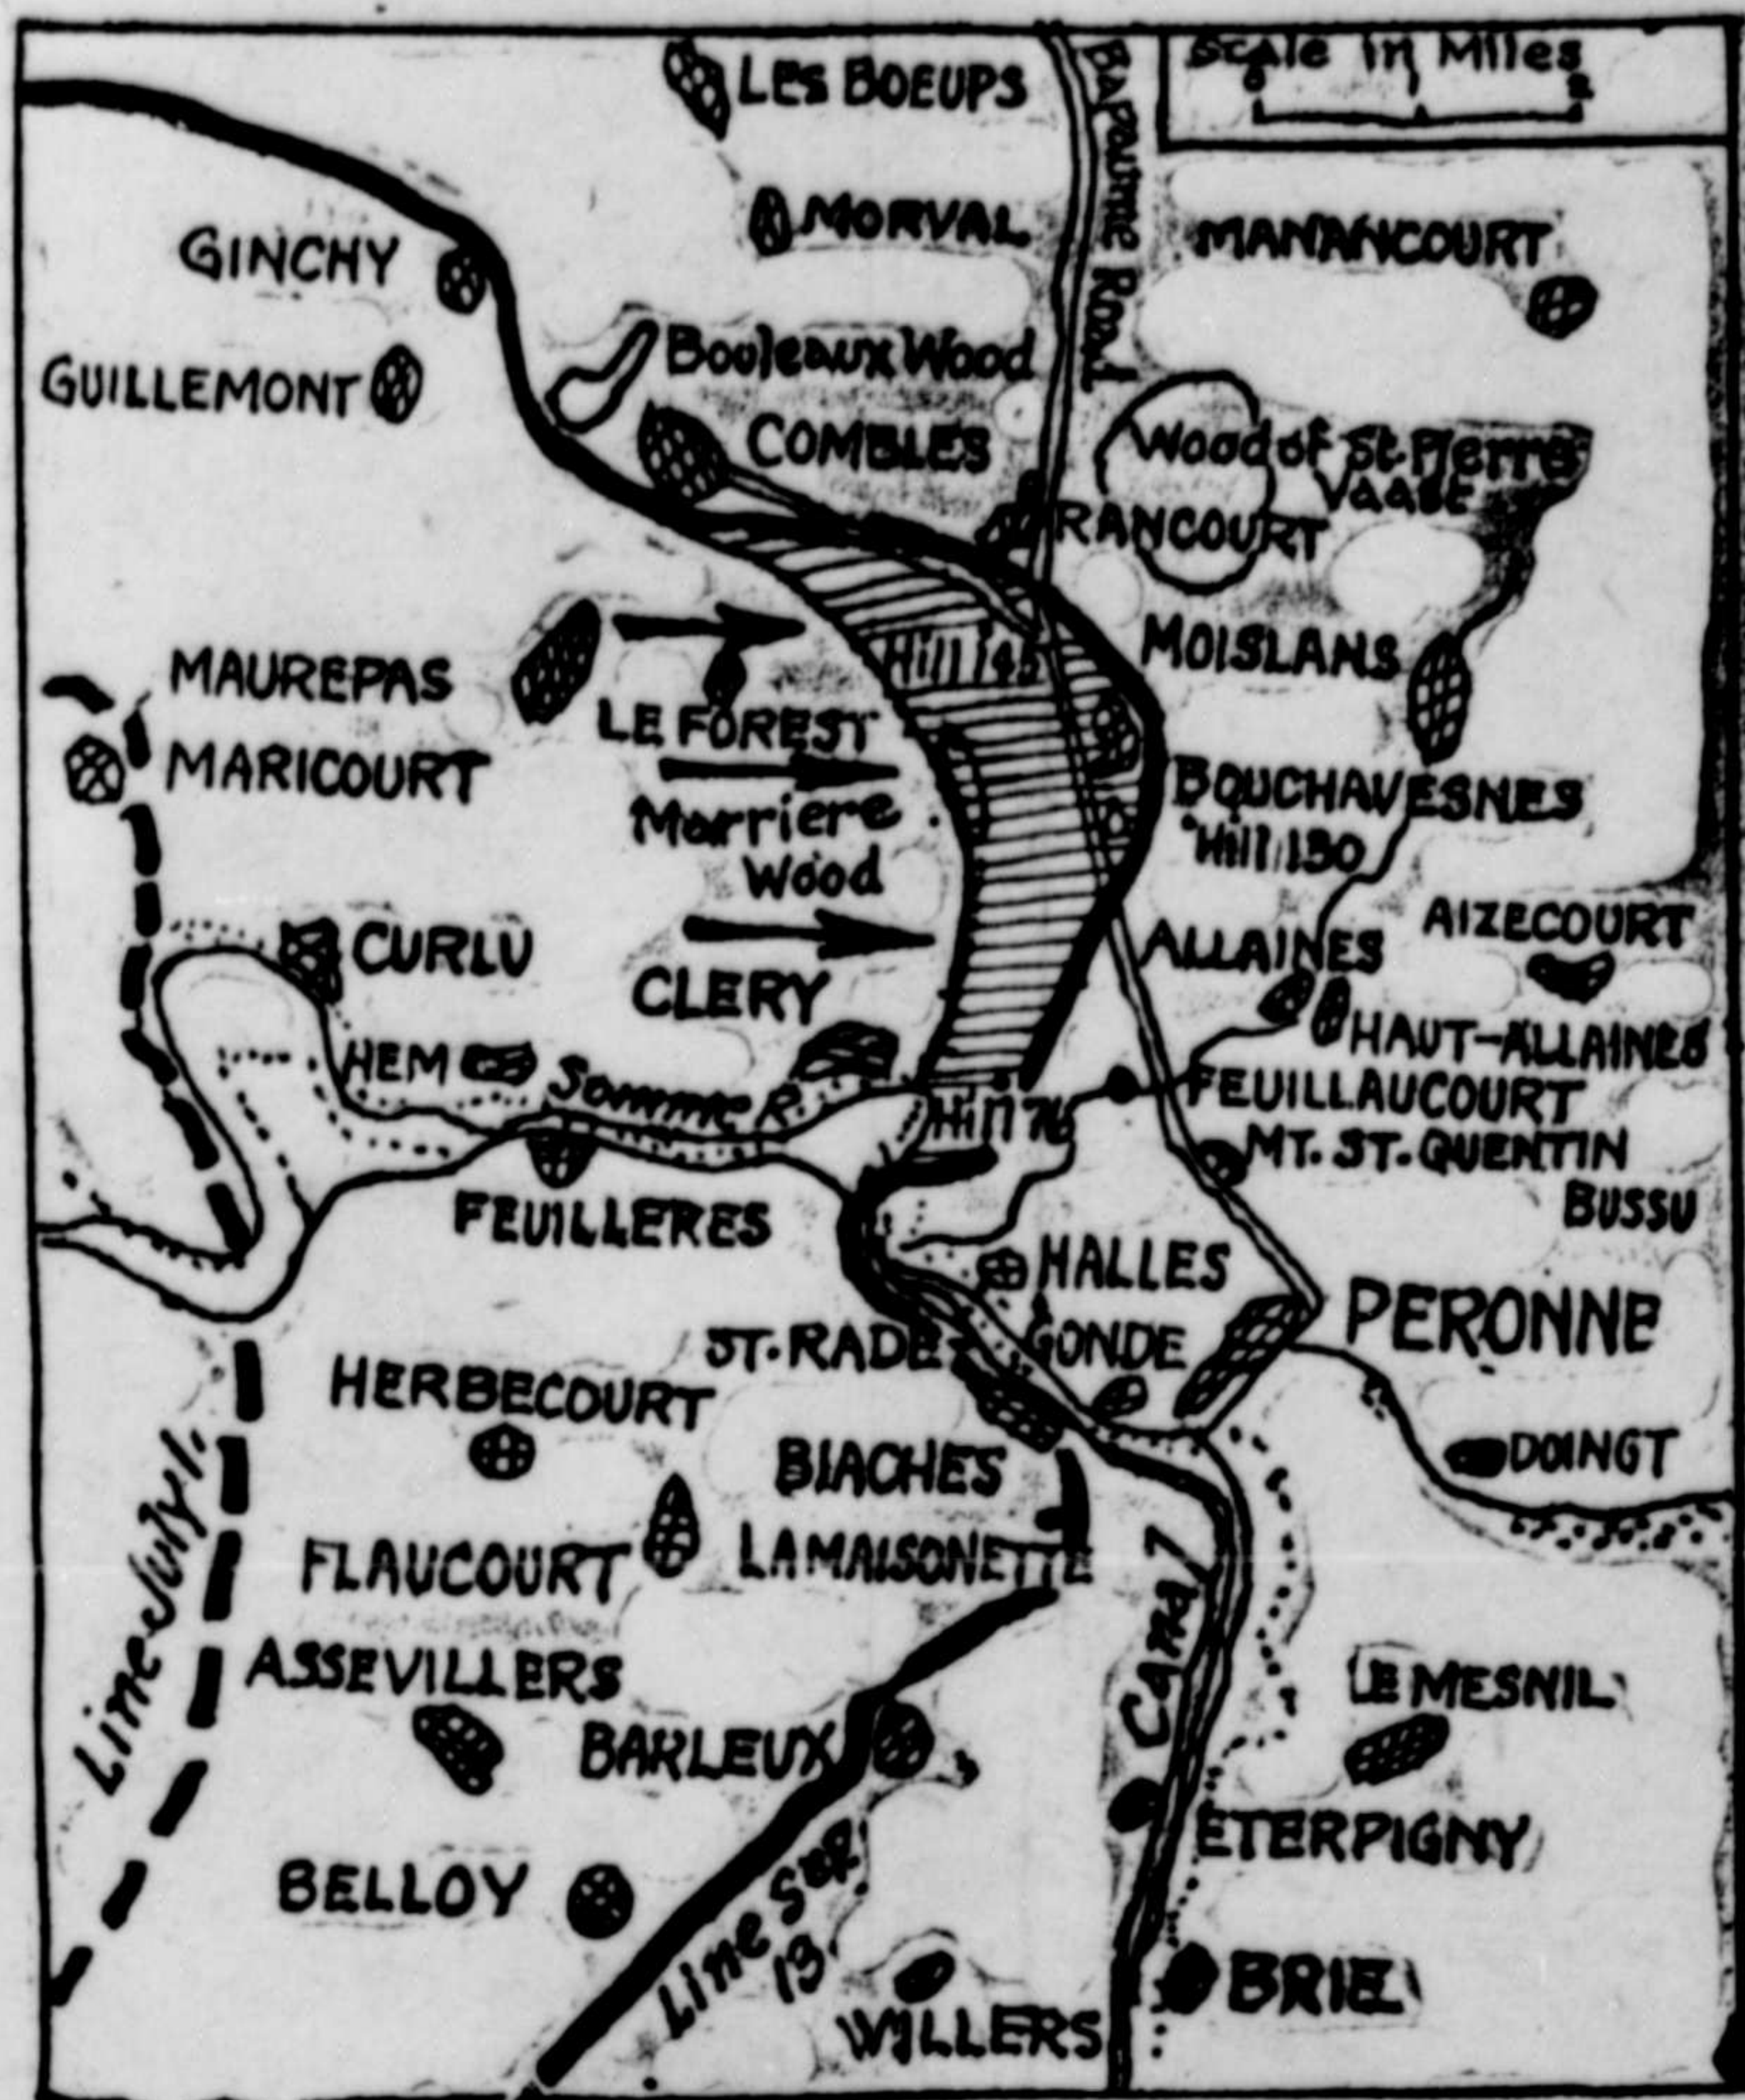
LES BOEUPS

Bapaume Road

Scale in Miles
0 2

MORVAL

MANANCOURT

GINCHY

GUILLEMONT

Bouleaux Wood

COMBLES

Wood of St. Pierre Vaast

RANCOURT

MAUREPAS

Hill 145

MOISLANS

LE FOREST

MARICOURT

BOUCHAVESNES

Marriere Wood

Hill 130

AIZECOURT

CURLU

ALLAINES

CLERY

HAUT-ALLAINES

HEM

Somme R.

Hill 76

FEUILLAUCOURT

MT. ST. QUENTIN

FEUILLERES

BUSSU

HALLES

PERONNE

ST. RADEGONDE

HERBECOURT

DOINGT

BIACHES

Line July 1.

FLAUCOURT

LAMAISONETTE

ASSEVILLERS

Canal

LE MESNIL

BARLEUX

ETERPIGNY

BELLOY

Line Sep. 13

BRIE

VILLERS